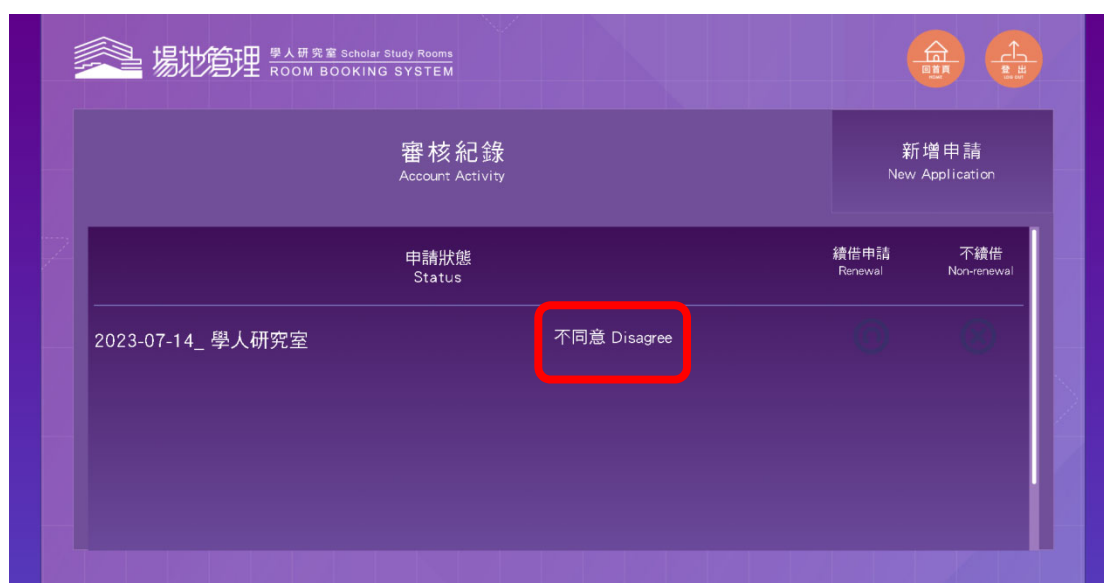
場地管理 學人研究室 Scholar Study Rooms
ROOM BOOKING SYSTEM

回首頁 HOME

登出 LOG OUT

審核紀錄
Account Activity

新增申請
New Application

申請狀態
Status

續借申請
Renewal

不續借
Non-renewal

2023-07-14_ 學人研究室

不同意 Disagree